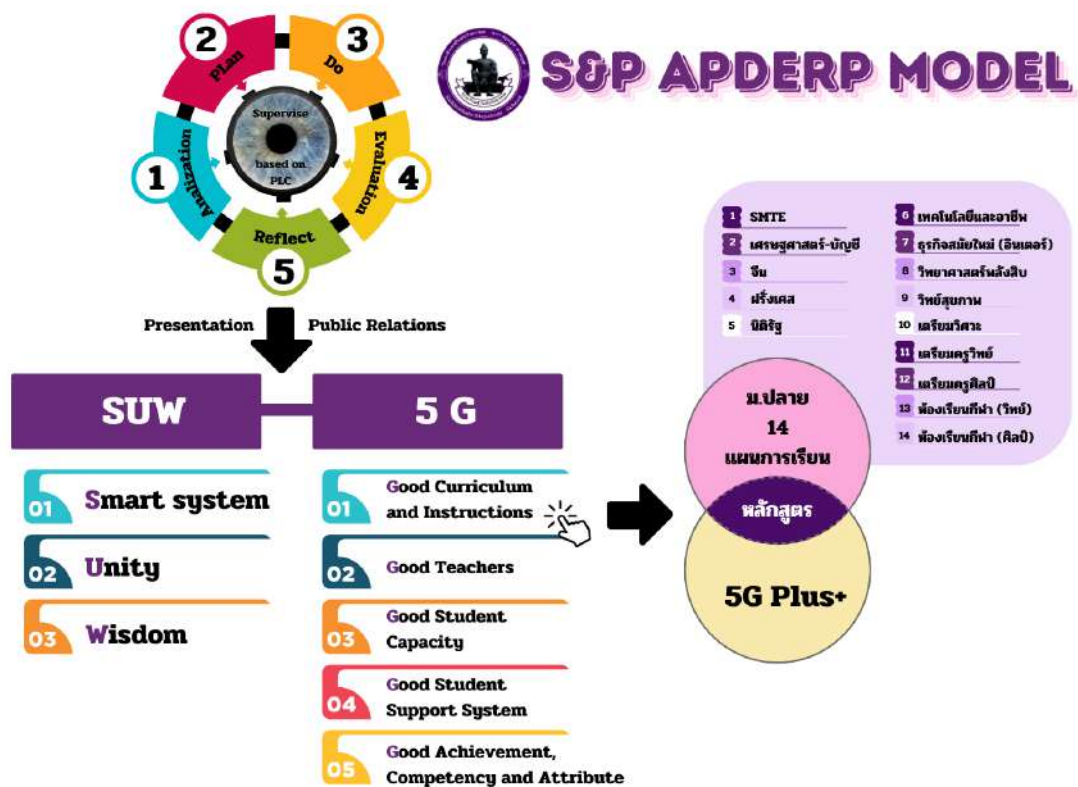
2 PLan
3 Do
Supervise based on PLC
1 Analization
4 Evaluation
Reflect
5

S&P APDERP MODEL

Presentation Public Relations

SUW

5 G

01 Smart system
02 Unity
03 Wisdom

01 Good Curriculum and Instructions
02 Good Teachers
03 Good Student Capacity
04 Good Student Support System
05 Good Achievement, Competency and Attribute

1 SMTE
2 เศรษฐศาสตร์-บัญชี
3 จีน
4 ฝรั่งเศส
5 นิติรัฐ
6 เทคโนโลยีและอาชีพ
7 ธุรกิจสมัยใหม่ (อินเตอร์)
8 วิทยาศาสตร์พลังสิบ
9 วิทย์สุขภาพ
10 เตรียมวิศวะ
11 เตรียมครูวิทย์
12 เตรียมครูศิลป์
13 ห้องเรียนกีฬา (วิทย์)
14 ห้องเรียนกีฬา (ศิลป์)

ม.ปลาย 14 แผนการเรียน
หลักสูตร
5G Plus+